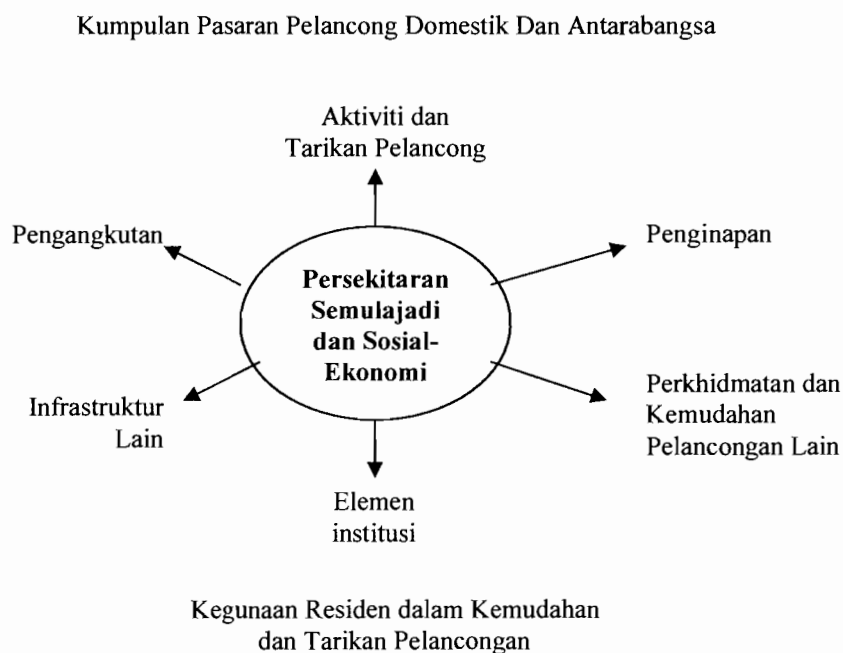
Kumpulan Pasaran Pelancong Domestik Dan Antarabangsa

Aktiviti dan Tarikan Pelancong

Pengangkutan

Persekitaran Semulajadi dan Sosial-Ekonomi

Penginapan

Infrastruktur Lain

Perkhidmatan dan Kemudahan Pelancongan Lain

Elemen institusi

Kegunaan Residen dalam Kemudahan dan Tarikan Pelancongan